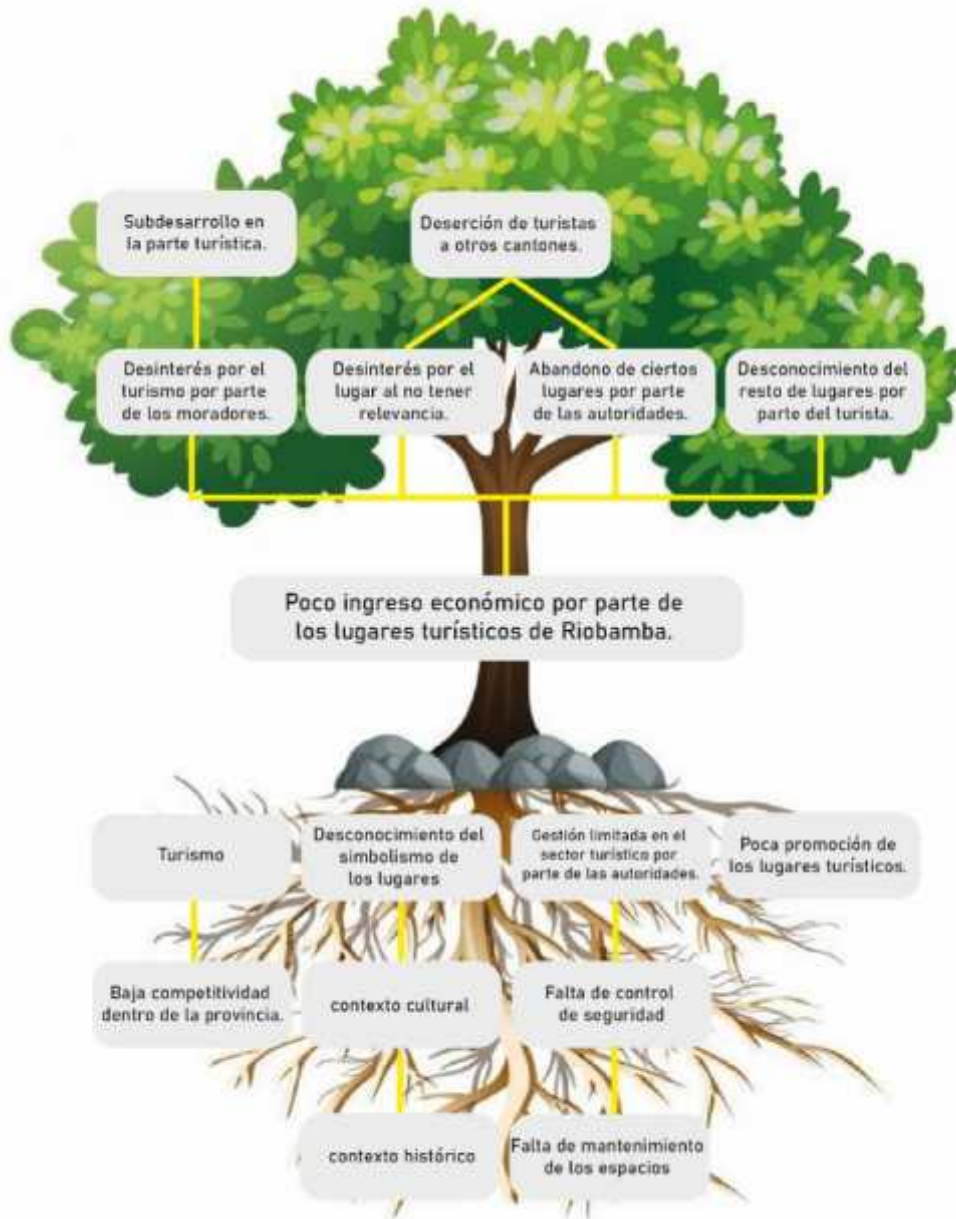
Subdesarrollo en la parte turística.

Deserción de turistas a otros cantones.

Desinterés por el turismo por parte de los moradores.

Desinterés por el lugar al no tener relevancia.

Abandono de ciertos lugares por parte de las autoridades.

Desconocimiento del resto de lugares por parte del turista.

Poco ingreso económico por parte de los lugares turísticos de Riobamba.

Turismo

Desconocimiento del simbolismo de los lugares

Gestión limitada en el sector turístico por parte de las autoridades.

Poca promoción de los lugares turísticos.

Baja competitividad dentro de la provincia.

contexto cultural

Falta de control de seguridad

contexto histórico

Falta de mantenimiento de los espacios